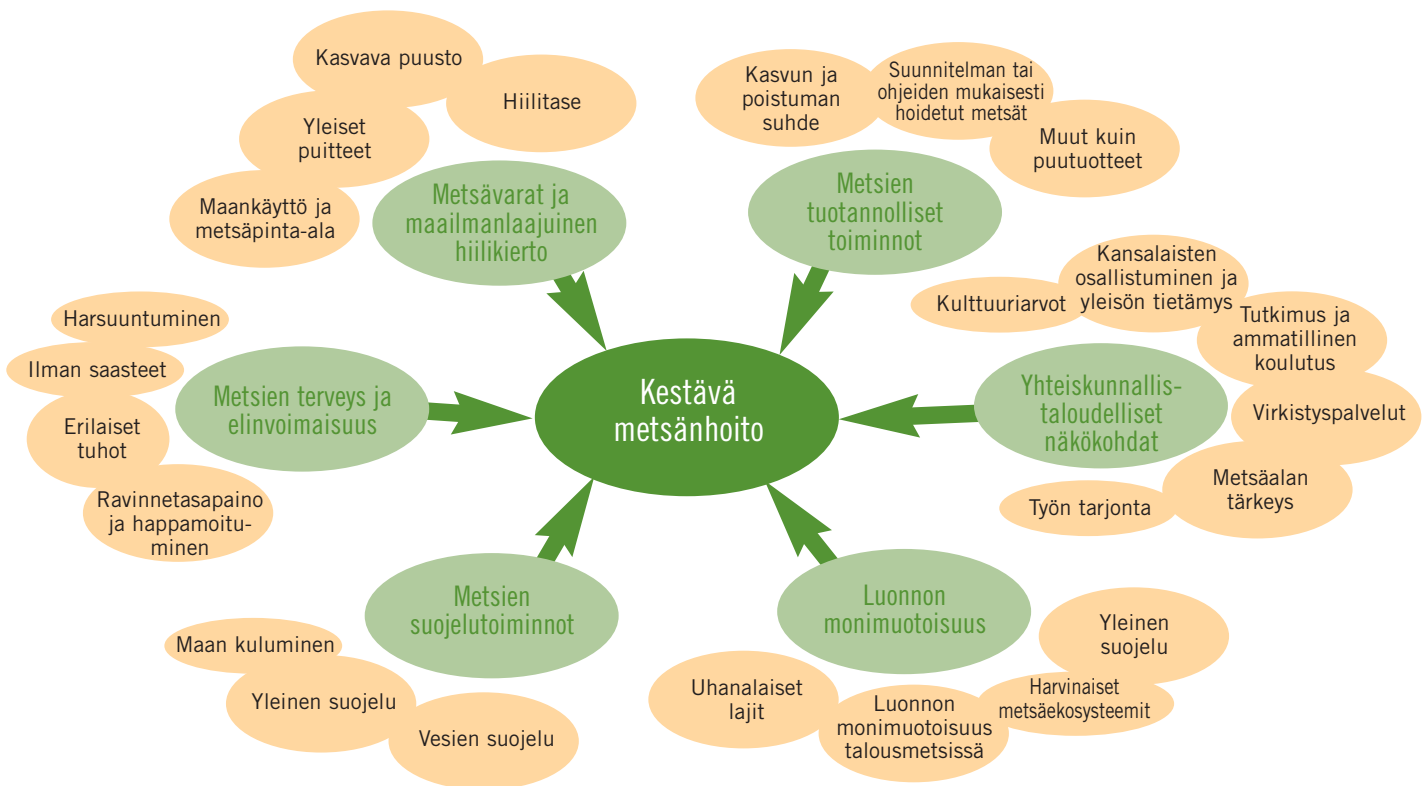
Kestävä metsänhoito

Metsävarat ja maailmanlaajuinen hiilikierto

Kasvava puusto

Hiilitase

Yleiset puitteet

Maankäyttö ja metsäpinta-ala

Metsien tuotannolliset toiminnot

Kasvun ja poistuman suhde

Suunnitelman tai ohjeiden mukaisesti hoidetut metsät

Muut kuin puutuotteet

Yhteiskunnallis-taloudelliset näkökohdat

Kulttuuriarvot

Kansalaisten osallistuminen ja yleisön tietämys

Tutkimus ja ammatillinen koulutus

Virkistyspalvelut

Metsäalan tärkeys

Työn tarjonta

Metsien terveys ja elinvoimaisuus

Harsuuntuminen

Ilman saasteet

Erilaiset tuhot

Ravinnetasapaino ja happamoituminen

Metsien suojelutoiminnot

Maan kuluminen

Yleinen suojelu

Vesien suojelu

Luonnon monimuotoisuus

Yleinen suojelu

Uhanalaiset lajit

Luonnon monimuotoisuus talousmetsissä

Harvinaiset metsäekosysteemit